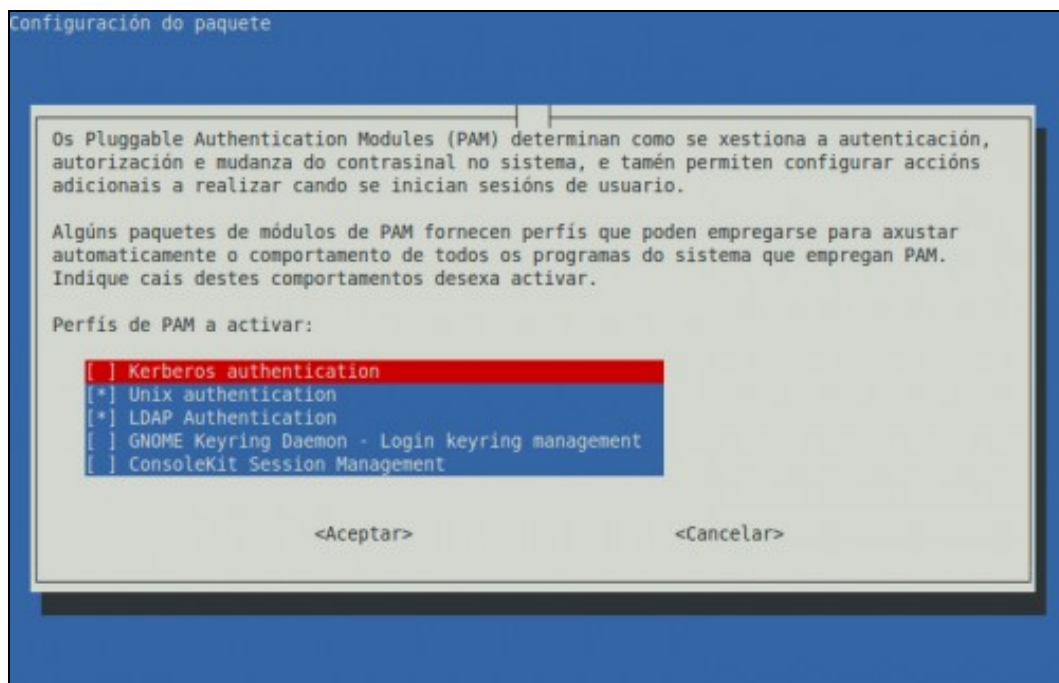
Configuración do paquete

Os Pluggable Authentication Modules (PAM) determinan como se xestiona a autenticación, autorización e mudanza do contrasinal no sistema, e tamén permiten configurar accións adicionais a realizar cando se inician sesións de usuario.

Algúns paquetes de módulos de PAM fornecen perfís que poden empregarse para axustar automaticamente o comportamento de todos os programas do sistema que empregan PAM. Indique cais destes comportamentos desexa activar.

Perfís de PAM a activar:

[ ] Kerberos authentication
[*] Unix authentication
[*] LDAP Authentication
[ ] GNOME Keyring Daemon - Login keyring management
[ ] ConsoleKit Session Management

<Aceptar> <Cancelar>